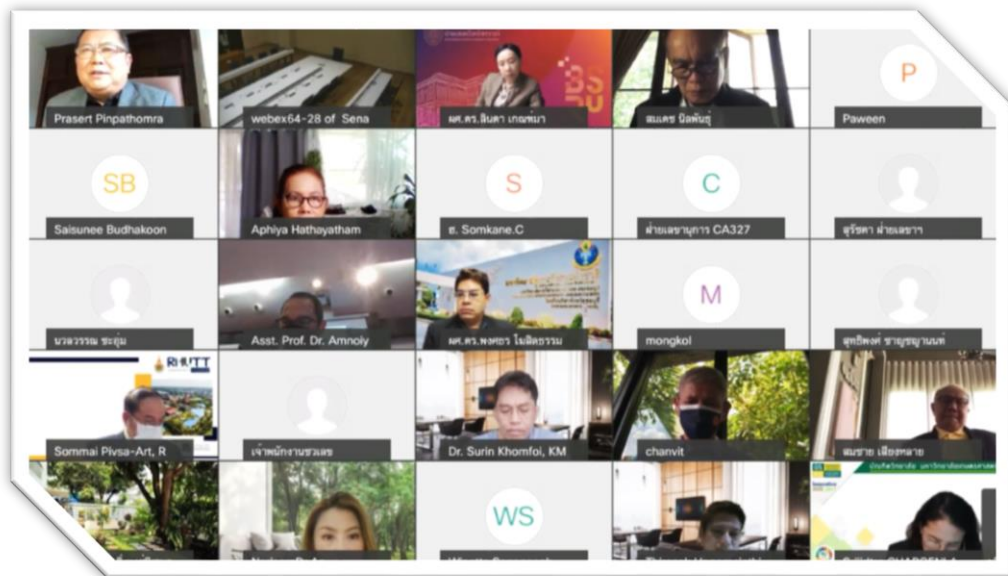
Prasert Pinpathomra

webex64-28 of Sena

ผศ.ดร.ลินดา เกณฑ์มา

สเมธ นิลพันธุ์

P

Paween

SB

Saisunee Budhakoon

Aphiya Hathayatham

S

ธ. Somkane.C

C

ฝ่ายเลขานุการ CA327

สุรีดา ฝ่ายเลขาฯ

นวลวรรณ ชะอุ่ม

Asst. Prof. Dr. Amnoiy

ผศ.ดร.พงศธร โสภิตธรรม

M

mongkol

สุทธิพงศ์ ชาญชญานนท์

RMUTT

Sommai Pivsa-Art, R

เจ้าหน้าที่งานธุรการ

Dr. Surin Khomfoi, KM

chanvit

สมชาย เลี้ยงพรหม

WS